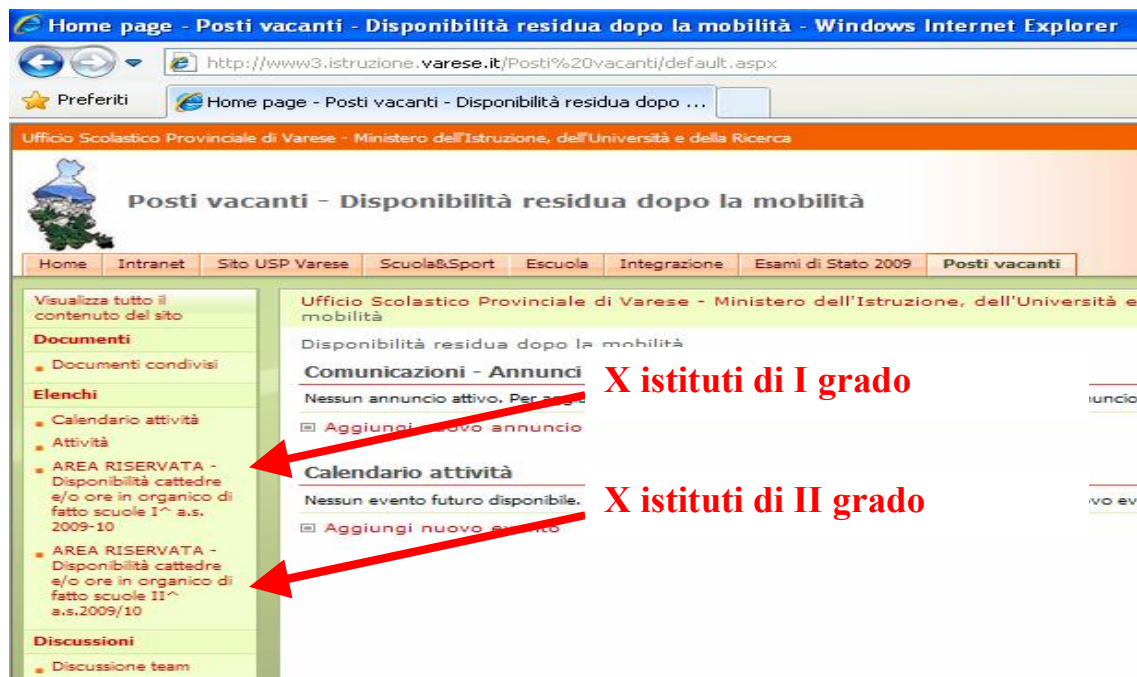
Home page - Posti vacanti - Disponibilità residua dopo la mobilità - Windows Internet Explorer

http://www3.istruzione.varese.it/Posti%20vacanti/default.aspx

Preferiti

Home page - Posti vacanti - Disponibilità residua dopo ...

Ufficio Scolastico Provinciale di Varese - Ministero dell'Istruzione, dell'Università e della Ricerca

Posti vacanti - Disponibilità residua dopo la mobilità

| Home | Intranet | Sito USP Varese | Scuola&Sport | Escuola | Integrazione | Esami di Stato 2009 | Posti vacanti |
|---|---|---|---|---|---|---|---|

Visualizza tutto il contenuto del sito

Documenti

Documenti condivisi

Elenchi

Calendario attività

Attività

AREA RISERVATA - Disponibilità cattedre e/o ore in organico di fatto scuole I^ a.s. 2009-10

AREA RISERVATA - Disponibilità cattedre e/o ore in organico di fatto scuole II^ a.s.2009/10

Discussioni

Discussione team

Ufficio Scolastico Provinciale di Varese - Ministero dell'Istruzione, dell'Università e mobilità

Disponibilità residua dopo la mobilità

Comunicazioni - Annunci

Nessun annuncio attivo. Per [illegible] annuncio

Aggiungi nuovo annuncio

Calendario attività

Nessun evento futuro disponibile. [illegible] vo ev

Aggiungi nuovo evento

X istituti di I grado

X istituti di II grado